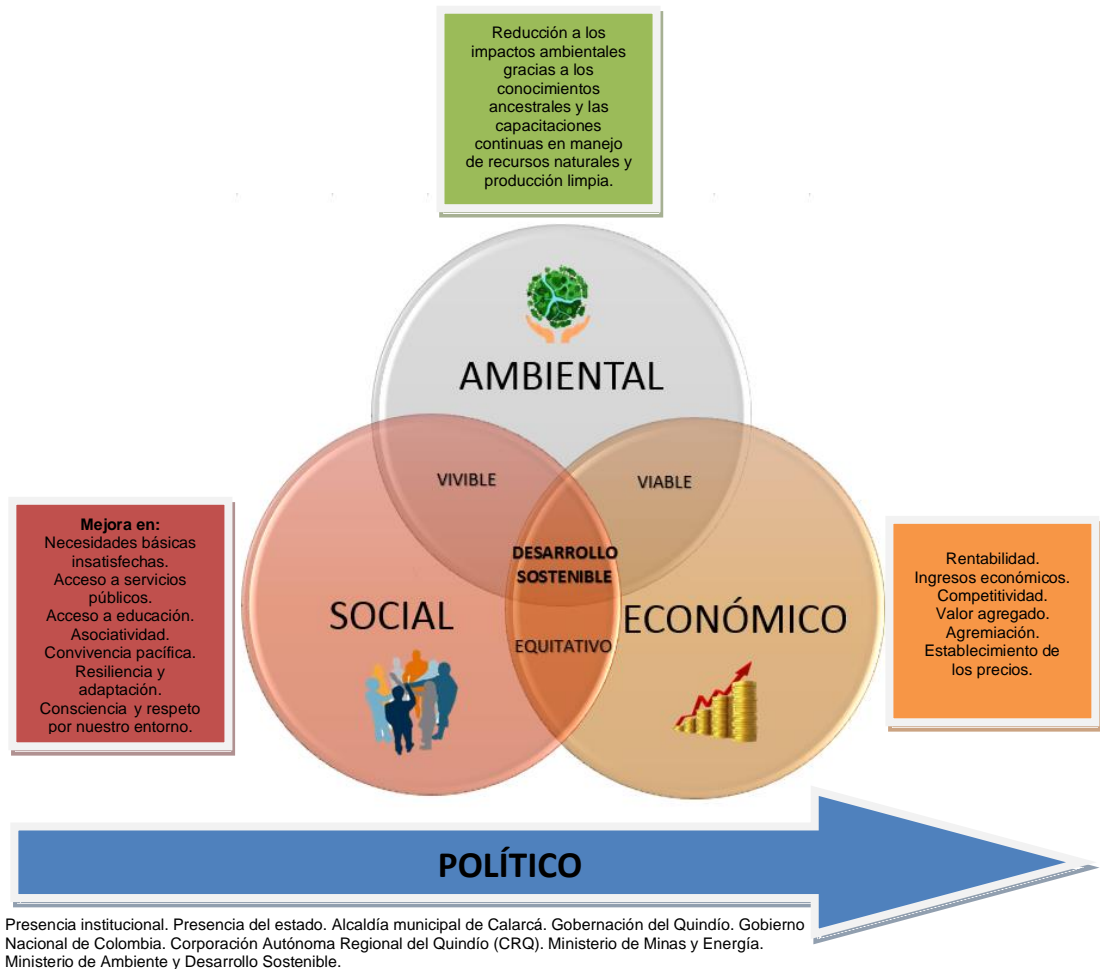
Reducción a los impactos ambientales gracias a los conocimientos ancestrales y las capacitaciones continuas en manejo de recursos naturales y producción limpia.

AMBIENTAL

VIVIBLE

VIABLE

DESARROLLO SOSTENIBLE

SOCIAL

ECONÓMICO

EQUITATIVO

Mejora en:
Necesidades básicas insatisfechas.
Acceso a servicios públicos.
Acceso a educación.
Asociatividad.
Convivencia pacífica.
Resiliencia y adaptación.
Consciencia y respeto por nuestro entorno.

Rentabilidad.
Ingresos económicos.
Competitividad.
Valor agregado.
Agremiación.
Establecimiento de los precios.

POLÍTICO

Presencia institucional. Presencia del estado. Alcaldía municipal de Calarcá. Gobernación del Quindío. Gobierno Nacional de Colombia. Corporación Autónoma Regional del Quindío (CRQ). Ministerio de Minas y Energía. Ministerio de Ambiente y Desarrollo Sostenible.